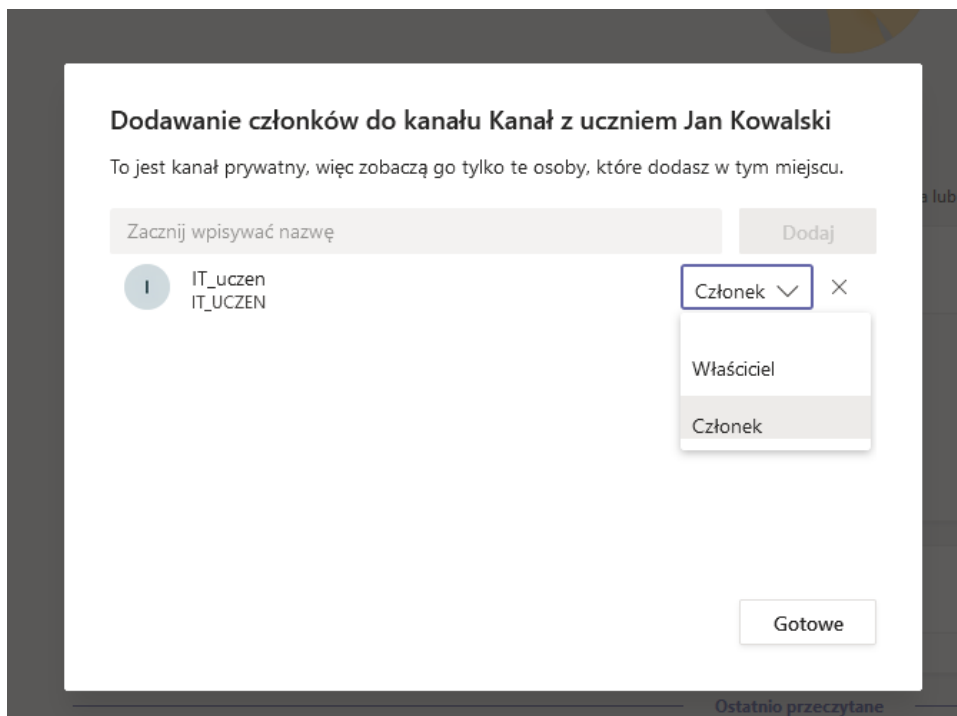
Dodawanie członków do kanału Kanał z uczniem Jan Kowalski

To jest kanał prywatny, więc zobaczą go tylko te osoby, które dodasz w tym miejscu.

a lub

Zacznij wpisywać nazwę

Dodaj

I

IT_uczen
IT_UCZEN

Członek

×

Właściciel

Członek

Gotowe

Ostatnio przeczytane